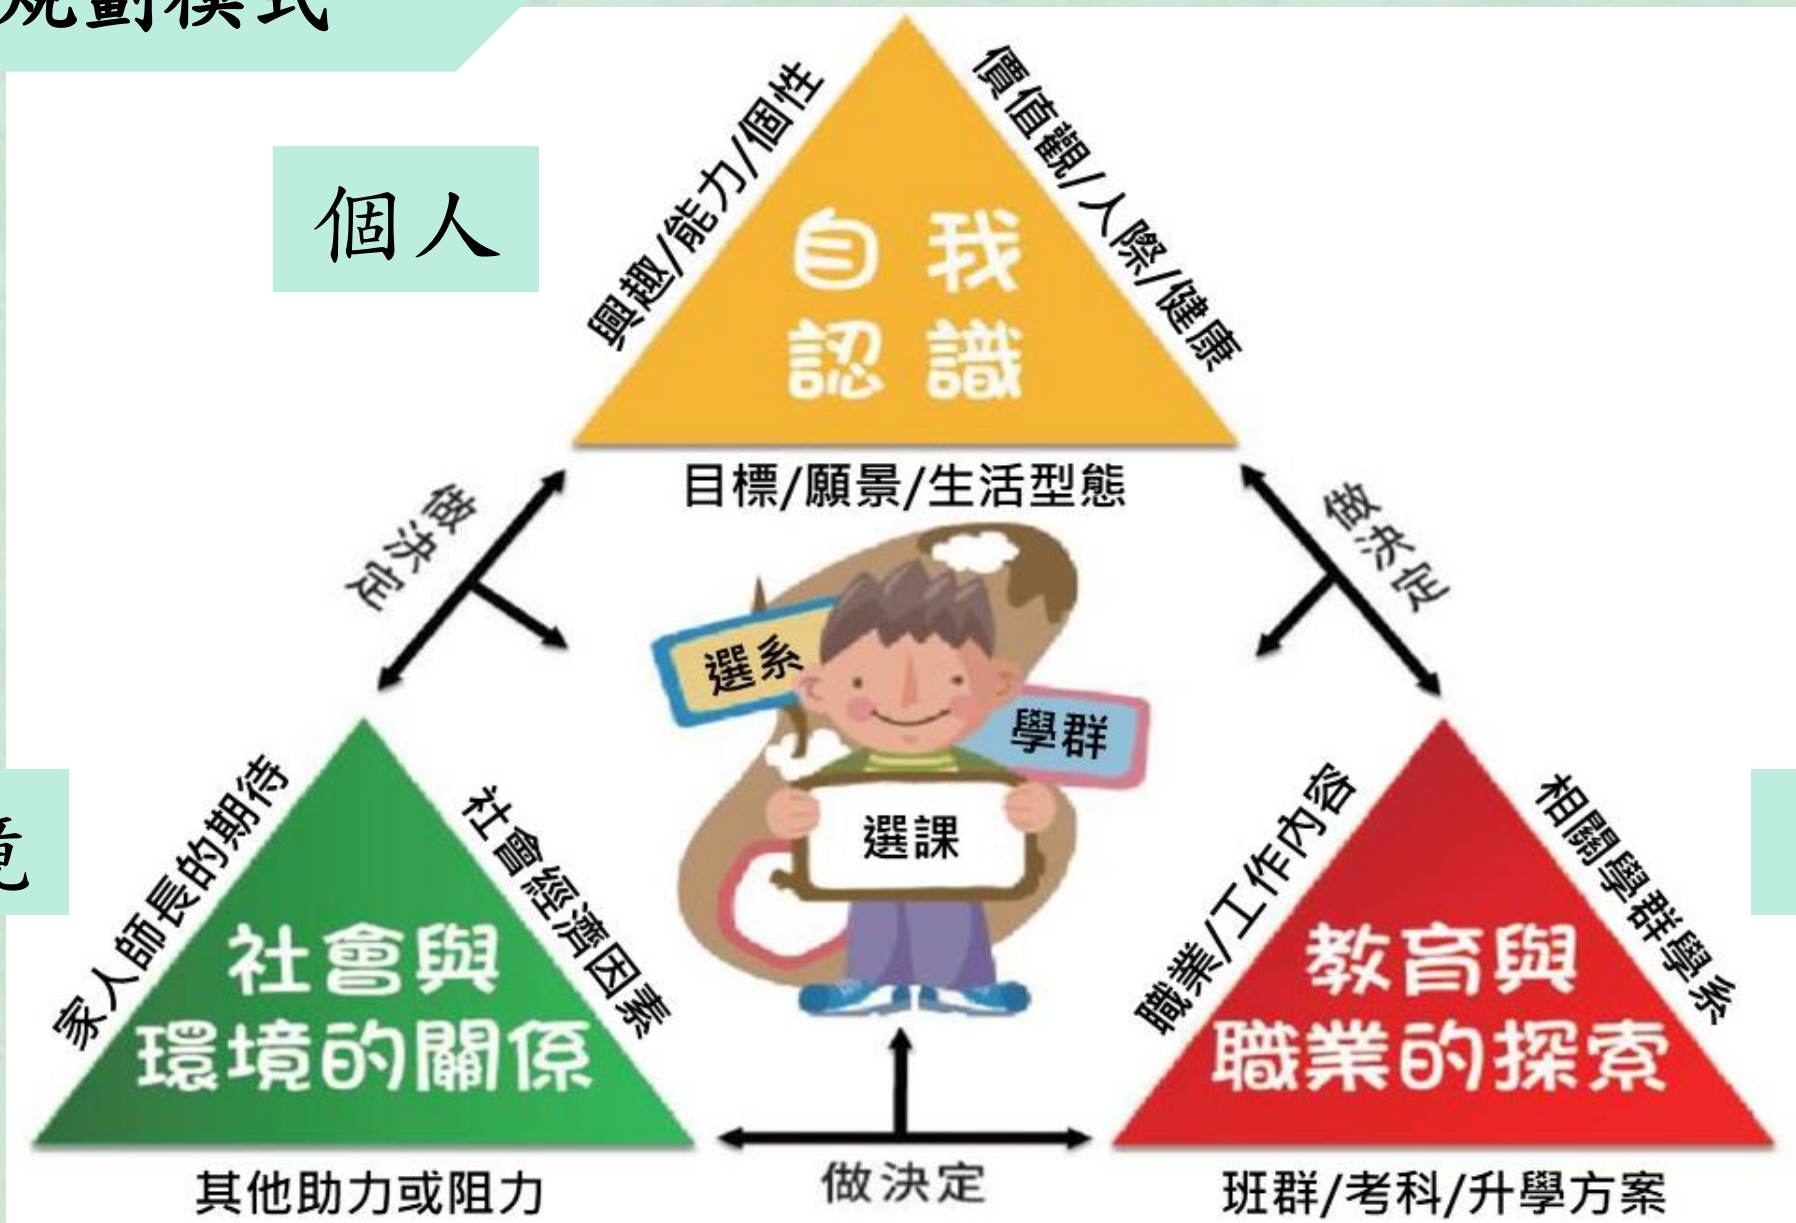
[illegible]規劃模式

個人

興趣/能力/個性

價值觀/人際/健康

自我認識

目標/願景/生活型態

做決定

做決定

選系

學群

選課

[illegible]境

家人師長的期待

社會經濟因素

社會與環境的關係

其他助力或阻力

做決定

職業/工作內容

相關學群學系

教育與職業的探索

班群/考科/升學方案